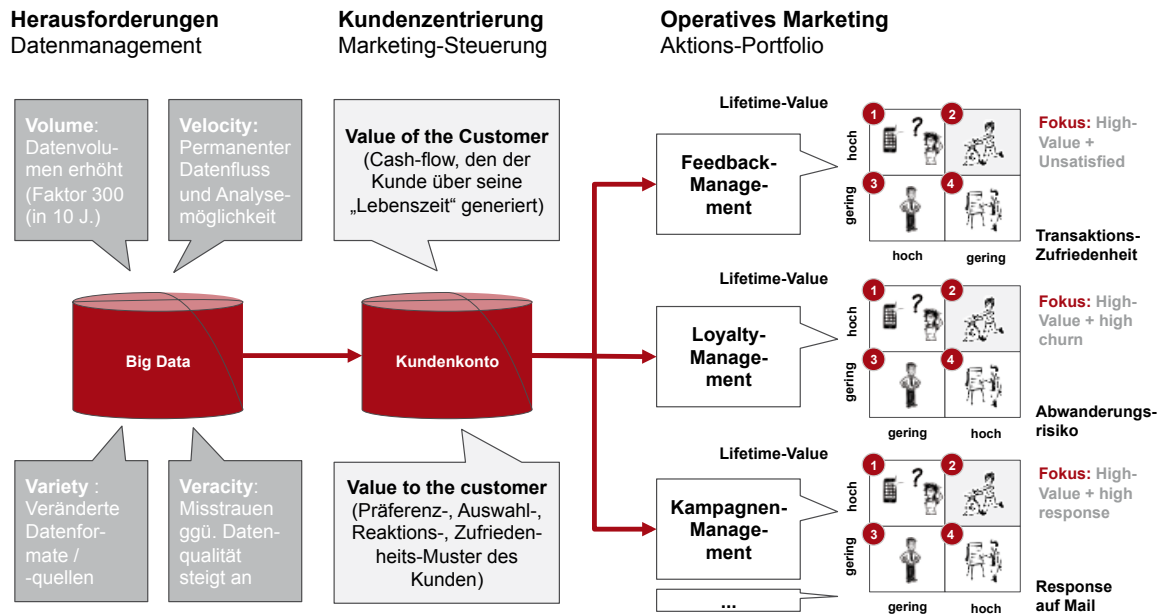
**Herausforderungen**
Datenmanagement

**Kundenzentrierung**
Marketing-Steuerung

**Operatives Marketing**
Aktions-Portfolio

**Volume**: Datenvolumen erhöht (Faktor 300 (in 10 J.)

**Velocity:** Permanenter Datenfluss und Analysemöglichkeit

**Value of the Customer**
(Cash-flow, den der Kunde über seine „Lebenszeit" generiert)

Big Data

Kundenkonto

**Variety** : Veränderte Datenformate / -quellen

**Veracity**: Misstrauen ggü. Datenqualität steigt an

**Value to the customer**
(Präferenz-, Auswahl-, Reaktions-, Zufriedenheits-Muster des Kunden)

Lifetime-Value

Feedback-Management

hoch
gering
1
?
2
3
4
hoch
gering

**Fokus:** High-Value + Unsatisfied

Transaktions-Zufriedenheit

Lifetime-Value

Loyalty-Management

hoch
gering
1
?
2
3
4
gering
hoch

**Fokus:** High-Value + high churn

Abwanderungs-risiko

Lifetime-Value

Kampagnen-Management

hoch
gering
1
?
2
3
4
gering
hoch

**Fokus:** High-Value + high response

Response auf Mail

...